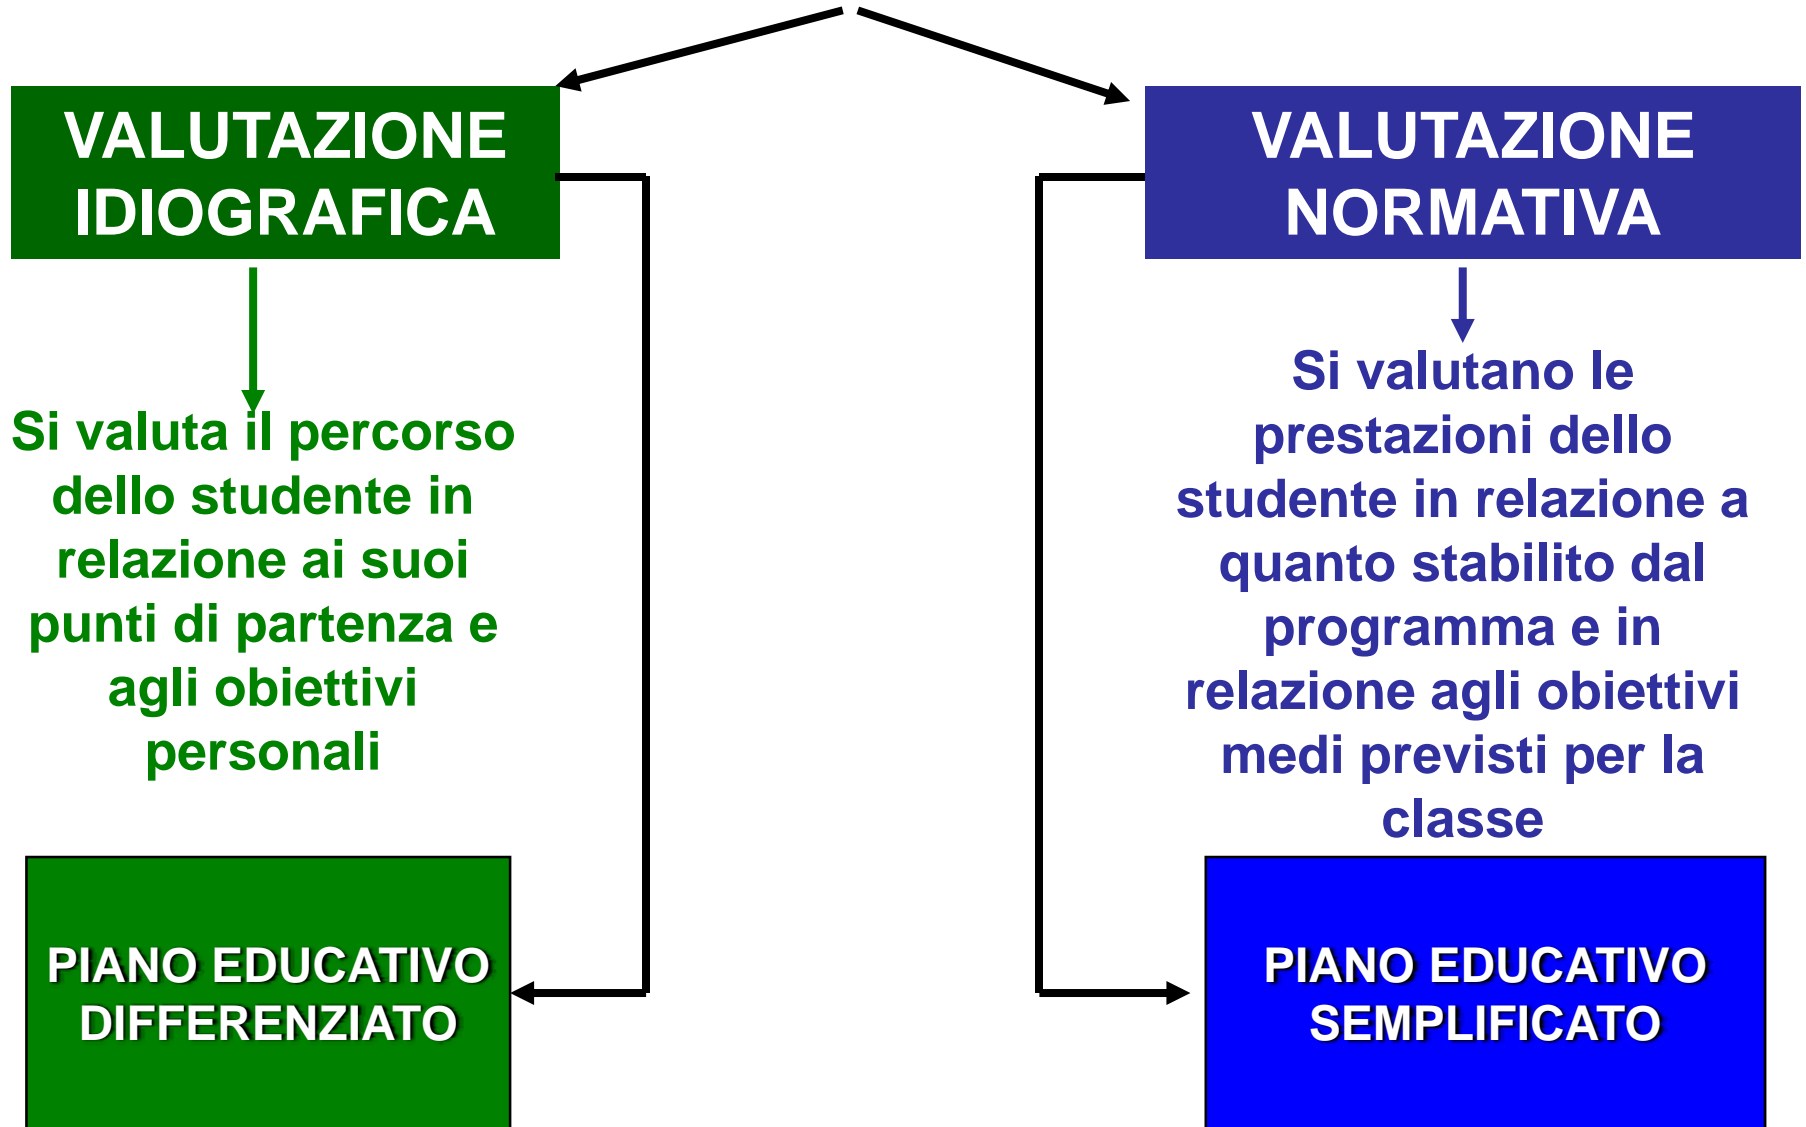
VALUTAZIONE IDIOGRAFICA

Si valuta il percorso dello studente in relazione ai suoi punti di partenza e agli obiettivi personali

PIANO EDUCATIVO DIFFERENZIATO

VALUTAZIONE NORMATIVA

Si valutano le prestazioni dello studente in relazione a quanto stabilito dal programma e in relazione agli obiettivi medi previsti per la classe

PIANO EDUCATIVO SEMPLIFICATO